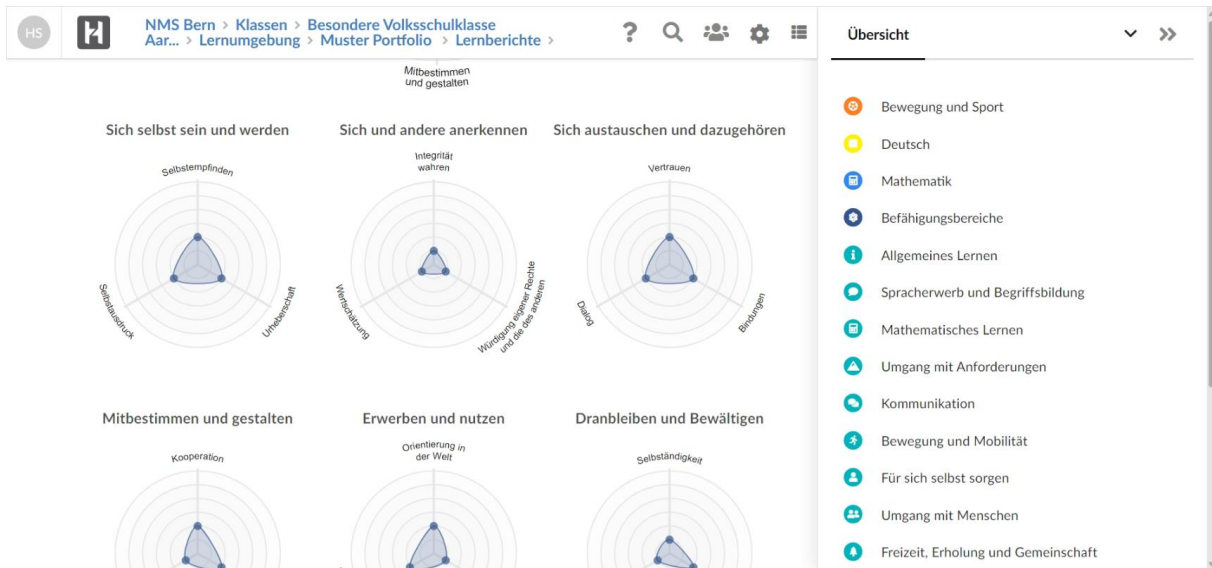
HS

NMS Bern > Klassen > Besondere Volksschulklasse
Aar... > Lernumgebung > Muster Portfolio > Lernberichte >

Mitbestimmen und gestalten

Sich selbst sein und werden

Selbstempfinden

Selbstausdruck

Urheberschaft

Sich und andere anerkennen

Integrität wahren

Wertschätzung

Würdigung eigener Rechte und die des anderen

Sich austauschen und dazugehören

Vertrauen

Dialog

Bindungen

Mitbestimmen und gestalten

Kooperation

Erwerben und nutzen

Orientierung in der Welt

Dranbleiben und Bewältigen

Selbständigkeit

Übersicht

Bewegung und Sport
Deutsch
Mathematik
Befähigungsbereiche
Allgemeines Lernen
Spracherwerb und Begriffsbildung
Mathematisches Lernen
Umgang mit Anforderungen
Kommunikation
Bewegung und Mobilität
Für sich selbst sorgen
Umgang mit Menschen
Freizeit, Erholung und Gemeinschaft